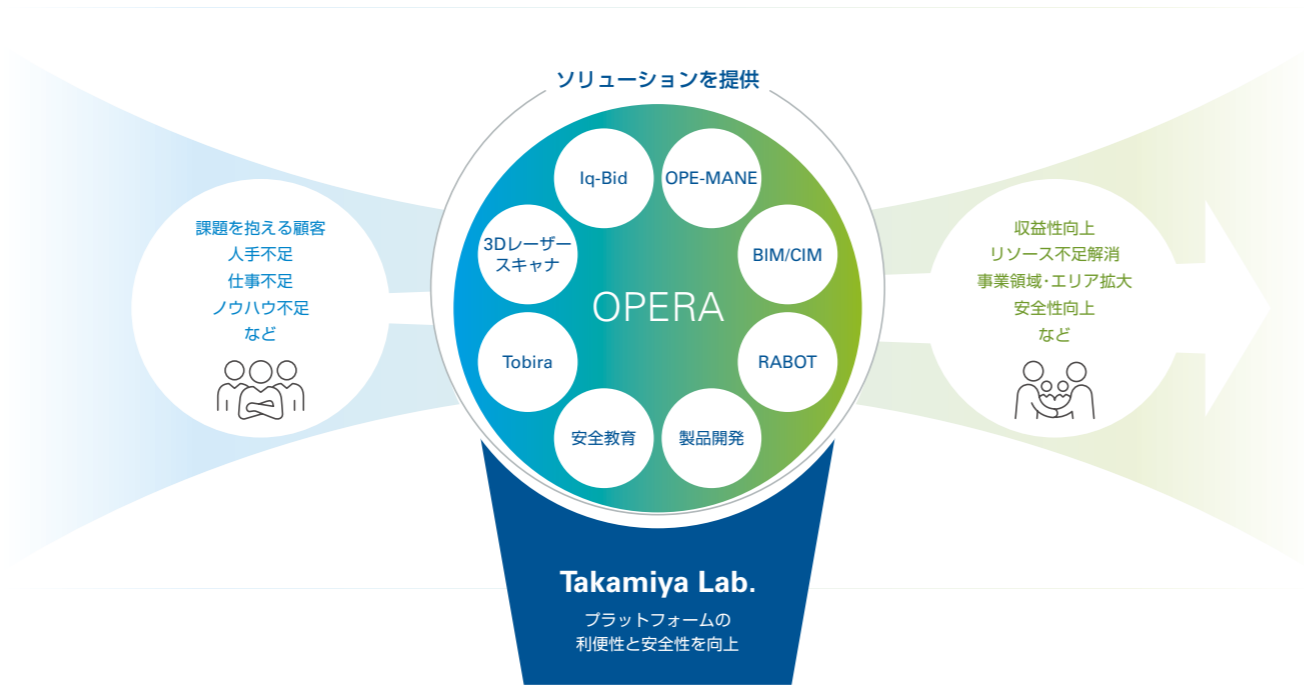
ソリューションを提供

課題を抱える顧客
人手不足
仕事不足
ノウハウ不足
など

Iq-Bid
OPE-MANE
3Dレーザースキャナ
BIM/CIM
OPERA
Tobira
RABOT
安全教育
製品開発

収益性向上
リソース不足解消
事業領域・エリア拡大
安全性向上
など

Takamiya Lab.
プラットフォームの
利便性と安全性を向上